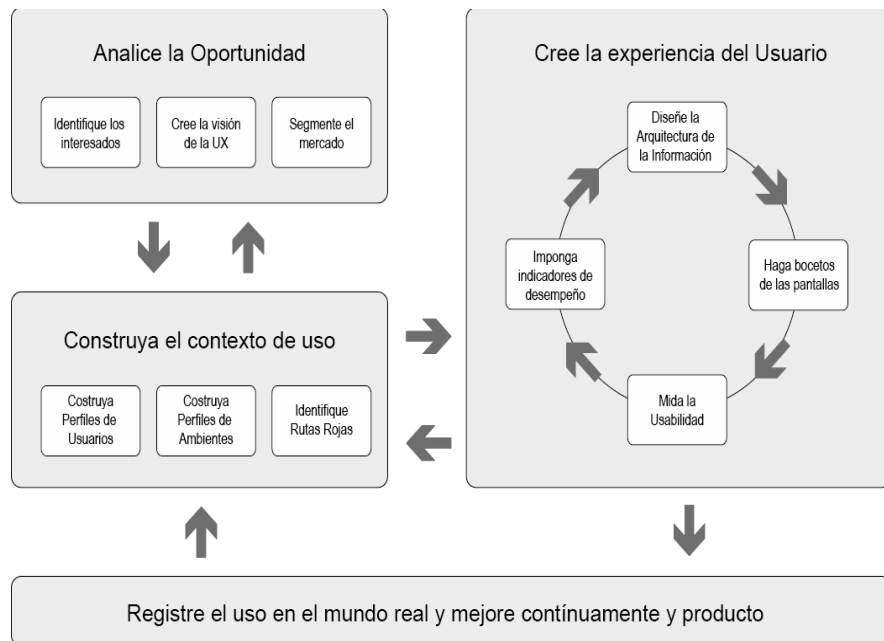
Analice la Oportunidad

Identifique los interesados

Cree la visión de la UX

Segmente el mercado

Construya el contexto de uso

Costruya Perfiles de Usuarios

Costruya Perfiles de Ambientes

Identifique Rutas Rojas

Cree la experiencia del Usuario

Diseñe la Arquitectura de la Información

Haga bocetos de las pantallas

Mida la Usabilidad

Imponga indicadores de desempeño

Registre el uso en el mundo real y mejore contínuamente y producto